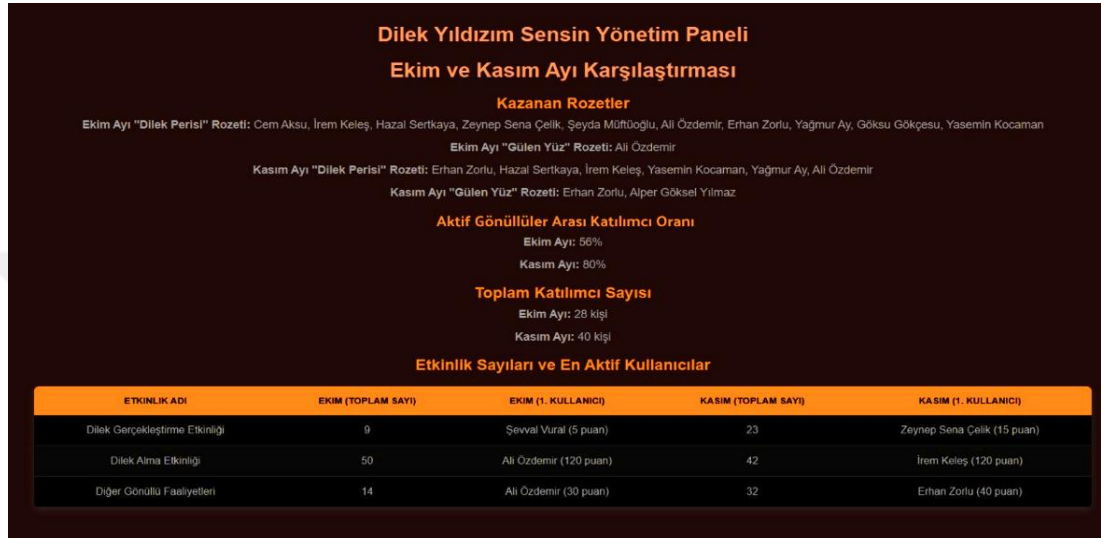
Dilek Yıldızım Sensin Yönetim Paneli

Ekim ve Kasım Ayı Karşılaştırması

Kazanan Rozetler

Ekim Ayı "Dilek Perisi" Rozeti: Cem Aksu, İrem Keleş, Hazal Sertkaya, Zeynep Sena Çelik, Şeyda Müftüoğlu, Ali Özdemir, Erhan Zorlu, Yağmur Ay, Göksu Gökçesu, Yasemin Kocaman

Ekim Ayı "Gülen Yüz" Rozeti: Ali Özdemir

Kasım Ayı "Dilek Perisi" Rozeti: Erhan Zorlu, Hazal Sertkaya, İrem Keleş, Yasemin Kocaman, Yağmur Ay, Ali Özdemir

Kasım Ayı "Gülen Yüz" Rozeti: Erhan Zorlu, Alper Göksel Yılmaz

Aktif Gönüllüler Arası Katılımcı Oranı

Ekim Ayı: 56%

Kasım Ayı: 80%

Toplam Katılımcı Sayısı

Ekim Ayı: 28 kişi

Kasım Ayı: 40 kişi

Etkinlik Sayıları ve En Aktif Kullanıcılar

| ETKİNLİK ADI | EKİM (TOPLAM SAYI) | EKİM (1. KULLANICI) | KASIM (TOPLAM SAYI) | KASIM (1. KULLANICI) |
|---|---|---|---|---|
| Dilek Gerçekleştirme Etkinliği | 9 | Şevval Vural (5 puan) | 23 | Zeynep Sena Çelik (15 puan) |
| Dilek Alma Etkinliği | 50 | Ali Özdemir (120 puan) | 42 | İrem Keleş (120 puan) |
| Diğer Gönüllü Faaliyetleri | 14 | Ali Özdemir (30 puan) | 32 | Erhan Zorlu (40 puan) |